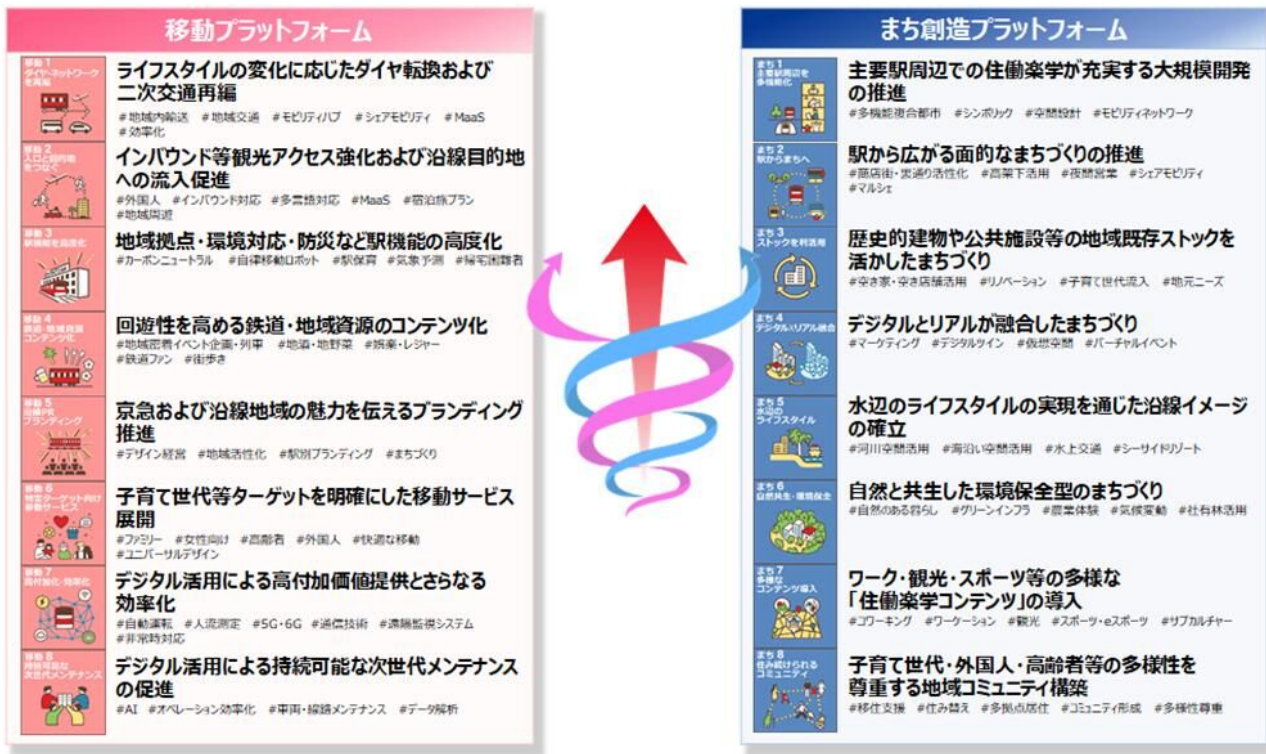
移動プラットフォーム

移動1
ダイヤ・ネットワークを再編
ライフスタイルの変化に応じたダイヤ転換および二次交通再編
#地域内輸送 #地域交通 #モビリティハブ #シェアモビリティ #MaaS #効率化

移動2
人口と目的地をつなぐ
インバウンド等観光アクセス強化および沿線目的地への流入促進
#外国人 #インバウンド対応 #多言語対応 #MaaS #宿泊旅プラン #地域周遊

移動3
駅機能を高度化
地域拠点・環境対応・防災など駅機能の高度化
#カーボンニュートラル #自律移動ロボット #駅保育 #気象予測 #帰宅困難者

移動4
鉄道・地域資源コンテンツ化
回遊性を高める鉄道・地域資源のコンテンツ化
#地域密着イベント企画・列車 #地酒・地野菜 #娯楽・レジャー #鉄道ファン #街歩き

移動5
沿線PRブランディング
京急および沿線地域の魅力を伝えるブランディング推進
#デザイン経営 #地域活性化 #駅別ブランディング #まちづくり

移動6
特定ターゲット向け移動サービス
子育て世代等ターゲットを明確にした移動サービス展開
#ファミリー #女性向け #高齢者 #外国人 #快適な移動 #ユニバーサルデザイン

移動7
高付加化・効率化
デジタル活用による高付加価値提供とさらなる効率化
#自動運転 #人流測定 #5G・6G #通信技術 #遠隔監視システム #非常時対応

移動8
持続可能な次世代メンテナンス
デジタル活用による持続可能な次世代メンテナンスの促進
#AI #オペレーション効率化 #車両・線路メンテナンス #データ解析

まち創造プラットフォーム

まち1
主要駅周辺を多機能化
主要駅周辺での住働楽学が充実する大規模開発の推進
#多機能複合都市 #シンボリック #空間設計 #モビリティネットワーク

まち2
駅からまちへ
駅から広がる面的なまちづくりの推進
#商店街・裏通り活性化 #高架下活用 #夜間営業 #シェアモビリティ #マルシェ

まち3
ストックを利活用
歴史的建物や公共施設等の地域既存ストックを活かしたまちづくり
#空き家・空き店舗活用 #リノベーション #子育て世代流入 #地元ニーズ

まち4
デジタル×リアル融合
デジタルとリアルが融合したまちづくり
#マーケティング #デジタルツイン #仮想空間 #バーチャルイベント

まち5
水辺のライフスタイル
水辺のライフスタイルの実現を通じた沿線イメージの確立
#河川空間活用 #海沿い空間活用 #水上交通 #シーサイドリゾート

まち6
自然共生・環境保全
自然と共生した環境保全型のまちづくり
#自然のある暮らし #グリーンインフラ #農業体験 #気候変動 #社有林活用

まち7
多様なコンテンツ導入
ワーク・観光・スポーツ等の多様な「住働楽学コンテンツ」の導入
#コワーキング #ワーケーション #観光 #スポーツ・eスポーツ #サブカルチャー

まち8
住み続けられるコミュニティ
子育て世代・外国人・高齢者等の多様性を尊重する地域コミュニティ構築
#移住支援 #住み替え #多拠点居住 #コミュニティ形成 #多様性尊重